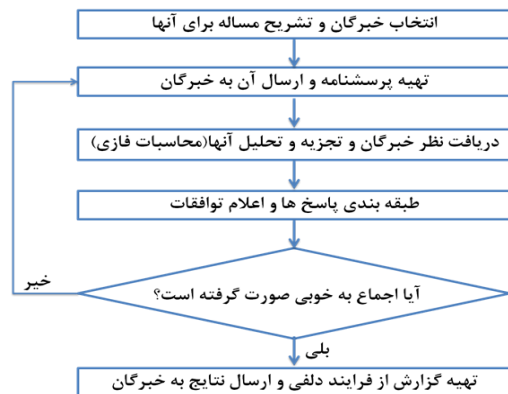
انتخاب خبرگان و تشریح مساله برای آنها

تهیه پرسشنامه و ارسال آن به خبرگان

دریافت نظر خبرگان و تجزیه و تحلیل آنها(محاسبات فازی)

طبقه بندی پاسخ ها و اعلام توافقات

خیر

آیا اجماع به خوبی صورت گرفته است؟

بلی

تهیه گزارش از فرایند دلفی و ارسال نتایج به خبرگان